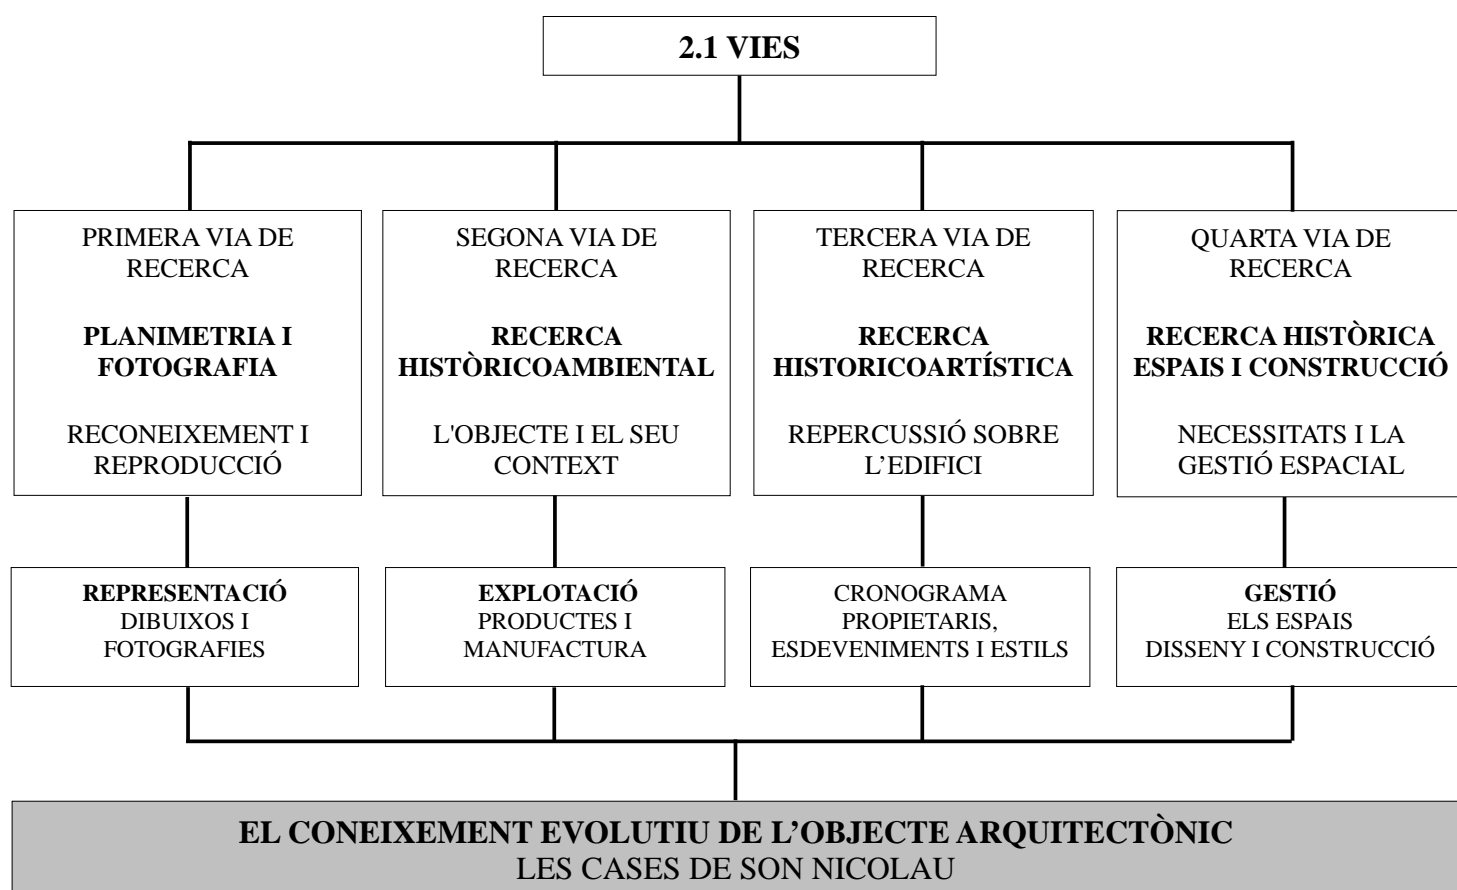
2.1 VIES

PRIMERA VIA DE RECERCA

PLANIMETRIA I FOTOGRAFIA

RECONEIXEMENT I REPRODUCCIÓ

SEGONA VIA DE RECERCA

RECERCA HISTÒRICOAMBIENTAL

L'OBJECTE I EL SEU CONTEXT

TERCERA VIA DE RECERCA

RECERCA HISTORICOARTÍSTICA

REPERCUSSIÓ SOBRE L'EDIFICI

QUARTA VIA DE RECERCA

RECERCA HISTÒRICA ESPAIS I CONSTRUCCIÓ

NECESSITATS I LA GESTIÓ ESPACIAL

REPRESENTACIÓ
DIBUIXOS I FOTOGRAFIES

EXPLOTACIÓ
PRODUCTES I MANUFACTURA

CRONOGRAMA
PROPIETARIS, ESDEVENIMENTS I ESTILS

GESTIÓ
ELS ESPAIS
DISSENY I CONSTRUCCIÓ

EL CONEIXEMENT EVOLUTIU DE L'OBJECTE ARQUITECTÒNIC
LES CASES DE SON NICOLAU